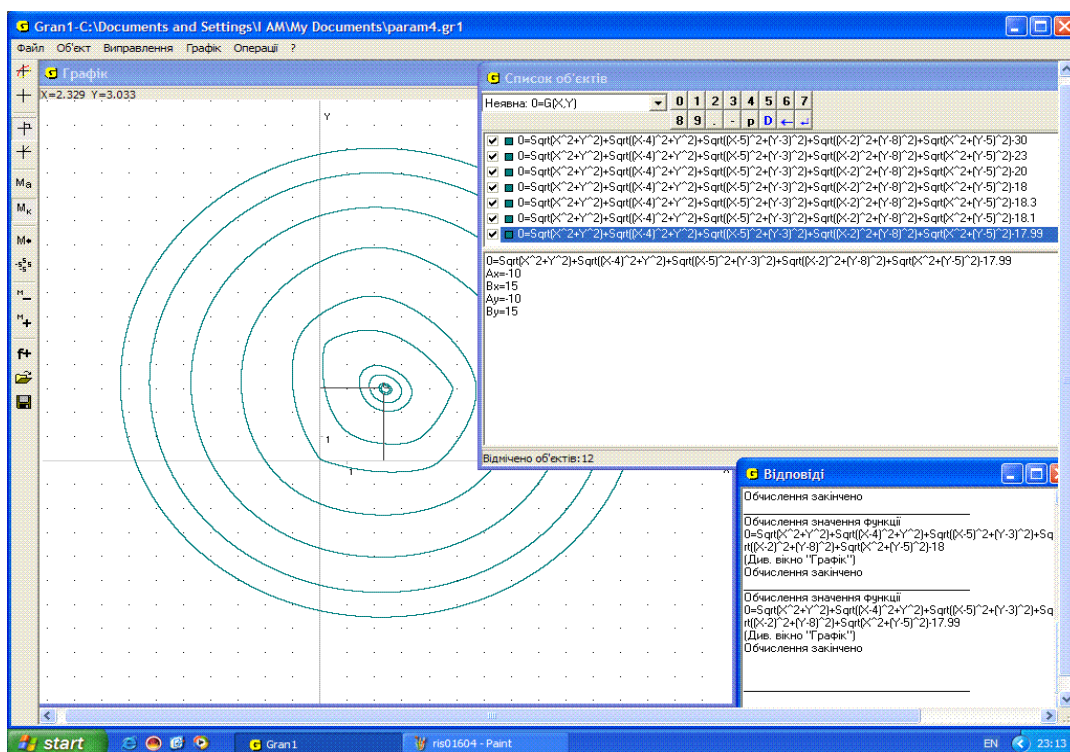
Gran1-C:\Documents and Settings\I AM\My Documents\param4.gr1

Файл Об'єкт Виправлення Графік Операції ?

Графік

X=2.329 Y=3.033

Y

1

1

Ma

Mк

M•

Список об'єктів

Неявна: 0=G(X,Y)

0 1 2 3 4 5 6 7

8 9 . - p D ← ↵

0=Sqrt(X^2+Y^2)+Sqrt((X-4)^2+Y^2)+Sqrt((X-5)^2+(Y-3)^2)+Sqrt((X-2)^2+(Y-8)^2)+Sqrt(X^2+(Y-5)^2)-30
0=Sqrt(X^2+Y^2)+Sqrt((X-4)^2+Y^2)+Sqrt((X-5)^2+(Y-3)^2)+Sqrt((X-2)^2+(Y-8)^2)+Sqrt(X^2+(Y-5)^2)-23
0=Sqrt(X^2+Y^2)+Sqrt((X-4)^2+Y^2)+Sqrt((X-5)^2+(Y-3)^2)+Sqrt((X-2)^2+(Y-8)^2)+Sqrt(X^2+(Y-5)^2)-20
0=Sqrt(X^2+Y^2)+Sqrt((X-4)^2+Y^2)+Sqrt((X-5)^2+(Y-3)^2)+Sqrt((X-2)^2+(Y-8)^2)+Sqrt(X^2+(Y-5)^2)-18
0=Sqrt(X^2+Y^2)+Sqrt((X-4)^2+Y^2)+Sqrt((X-5)^2+(Y-3)^2)+Sqrt((X-2)^2+(Y-8)^2)+Sqrt(X^2+(Y-5)^2)-18.3
0=Sqrt(X^2+Y^2)+Sqrt((X-4)^2+Y^2)+Sqrt((X-5)^2+(Y-3)^2)+Sqrt((X-2)^2+(Y-8)^2)+Sqrt(X^2+(Y-5)^2)-18.1
0=Sqrt(X^2+Y^2)+Sqrt((X-4)^2+Y^2)+Sqrt((X-5)^2+(Y-3)^2)+Sqrt((X-2)^2+(Y-8)^2)+Sqrt(X^2+(Y-5)^2)-17.99

0=Sqrt(X^2+Y^2)+Sqrt((X-4)^2+Y^2)+Sqrt((X-5)^2+(Y-3)^2)+Sqrt((X-2)^2+(Y-8)^2)+Sqrt(X^2+(Y-5)^2)-17.99
Ax=-10
Bx=15
Ay=-10
By=15

Відмічено об'єктів: 12

Відповіді

Обчислення закінчено

Обчислення значення функції
0=Sqrt(X^2+Y^2)+Sqrt((X-4)^2+Y^2)+Sqrt((X-5)^2+(Y-3)^2)+Sqrt((X-2)^2+(Y-8)^2)+Sqrt(X^2+(Y-5)^2)-18
(Див. вікно "Графік")
Обчислення закінчено

Обчислення значення функції
0=Sqrt(X^2+Y^2)+Sqrt((X-4)^2+Y^2)+Sqrt((X-5)^2+(Y-3)^2)+Sqrt((X-2)^2+(Y-8)^2)+Sqrt(X^2+(Y-5)^2)-17.99
(Див. вікно "Графік")
Обчислення закінчено

start Gran1 ris01604 - Paint EN 23:13